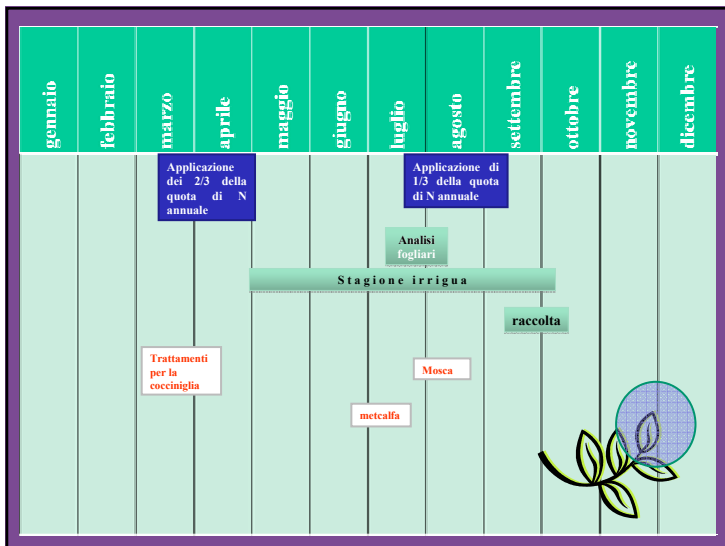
| gennaio | febbraio | marzo | aprile | maggio | giugno | luglio | agosto | settembre | ottobre | novembre | dicembre |
|---|---|---|---|---|---|---|---|---|---|---|---|

Applicazione dei 2/3 della quota di N annuale

Applicazione di 1/3 della quota di N annuale

Analisi fogliari

Stagione irrigua

raccolta

Trattamenti per la cocciniglia

Mosca

metcalfa